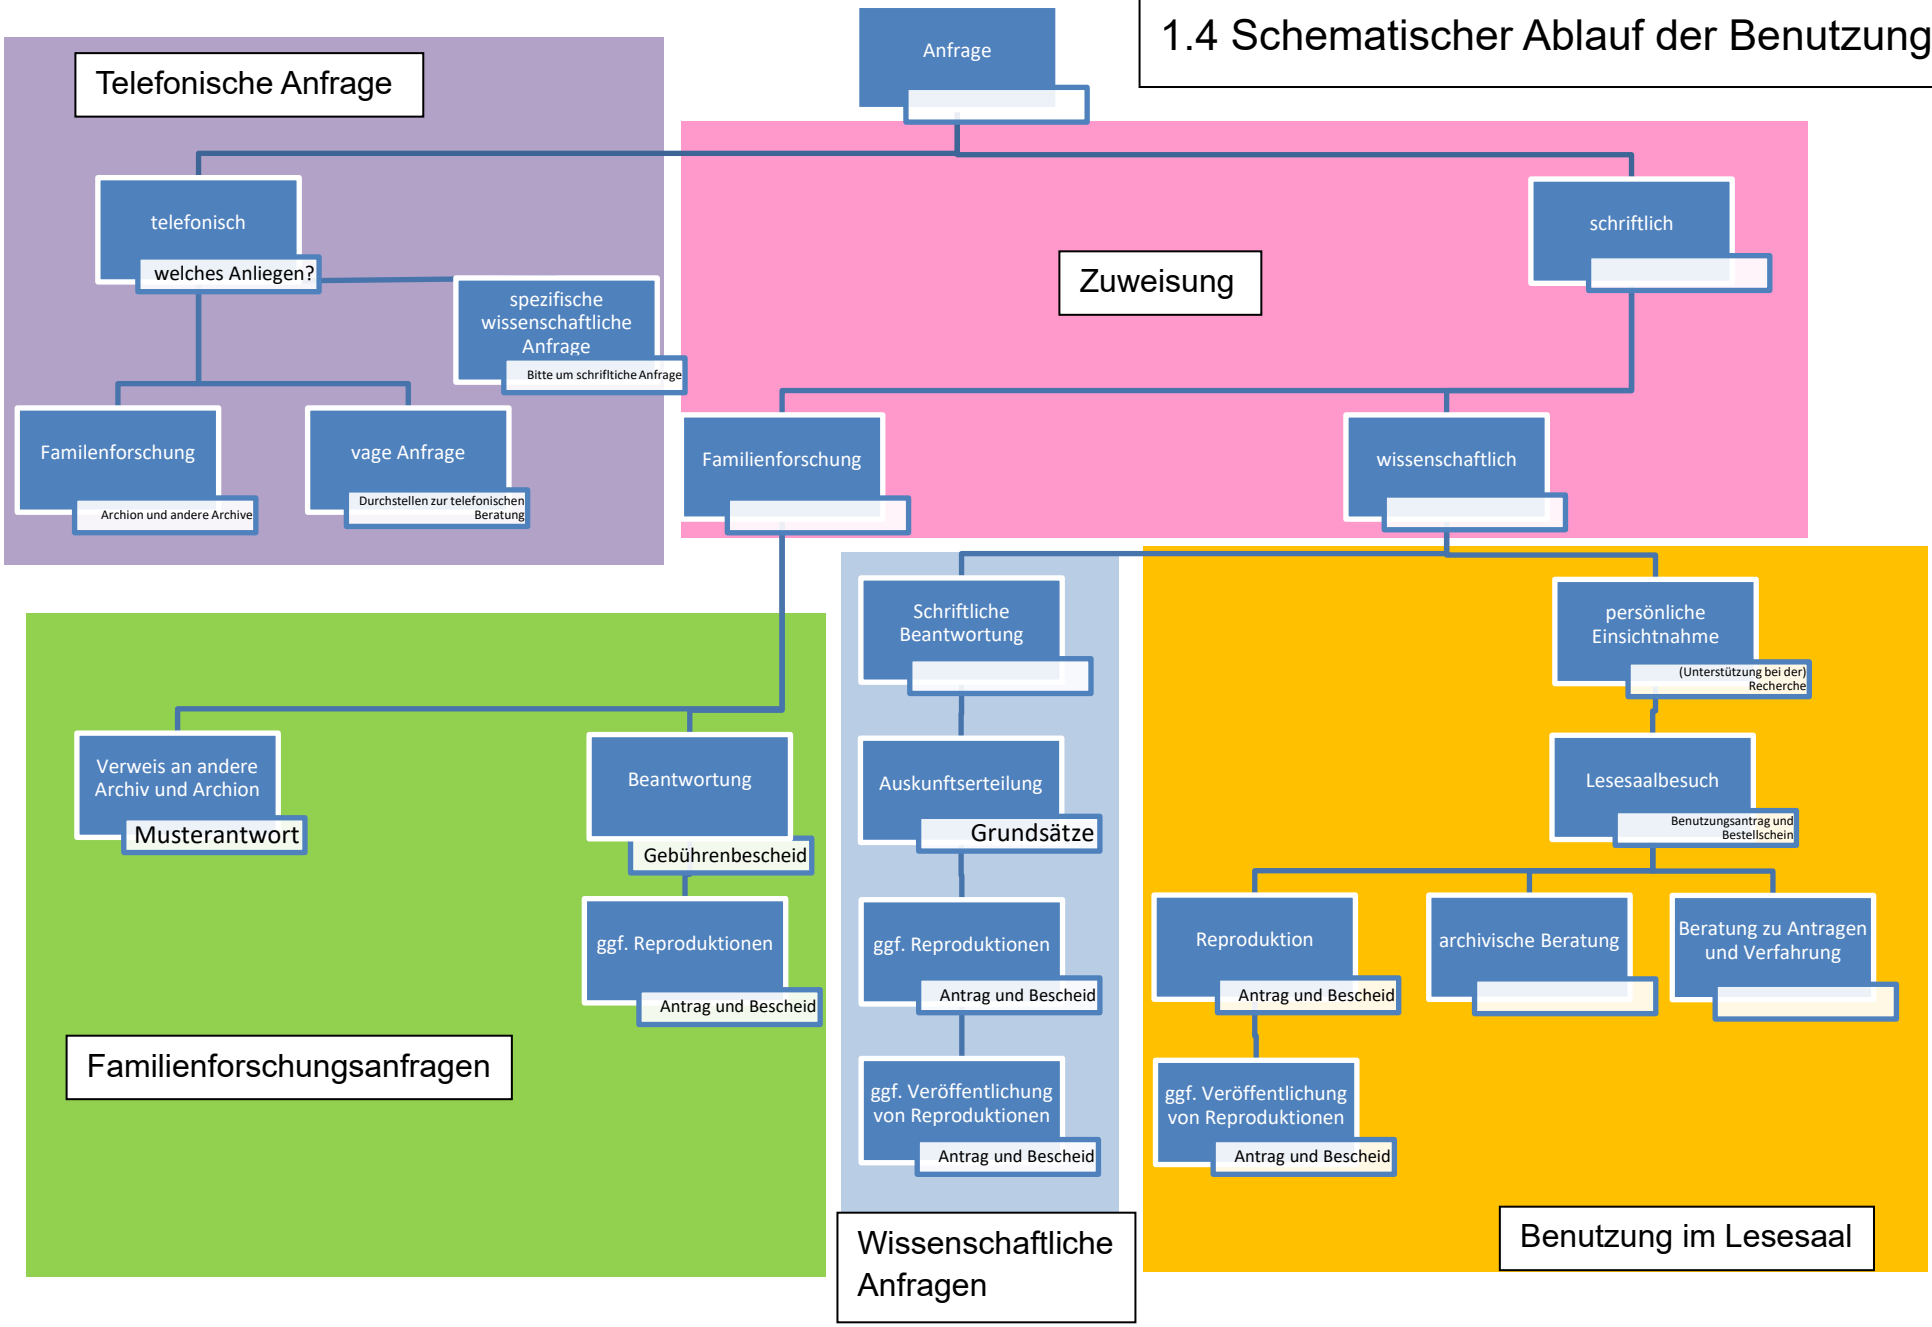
1.4 Schematischer Ablauf der Benutzung

Anfrage

Telefonische Anfrage

telefonisch

welches Anliegen?

spezifische wissenschaftliche Anfrage

Bitte um schriftliche Anfrage

Familenforschung

Archion und andere Archive

vage Anfrage

Durchstellen zur telefonischen Beratung

Zuweisung

schriftlich

Familienforschung

wissenschaftlich

Schriftliche Beantwortung

Auskunftserteilung

Grundsätze

ggf. Reproduktionen

Antrag und Bescheid

ggf. Veröffentlichung von Reproduktionen

Antrag und Bescheid

persönliche Einsichtnahme

(Unterstützung bei der) Recherche

Lesesaalbesuch

Benutzungsantrag und Bestellschein

Reproduktion

Antrag und Bescheid

archivische Beratung

Beratung zu Antragen und Verfahrung

ggf. Veröffentlichung von Reproduktionen

Antrag und Bescheid

Verweis an andere Archiv und Archion

Musterantwort

Beantwortung

Gebührenbescheid

ggf. Reproduktionen

Antrag und Bescheid

Familienforschungsanfragen

Wissenschaftliche Anfragen

Benutzung im Lesesaal